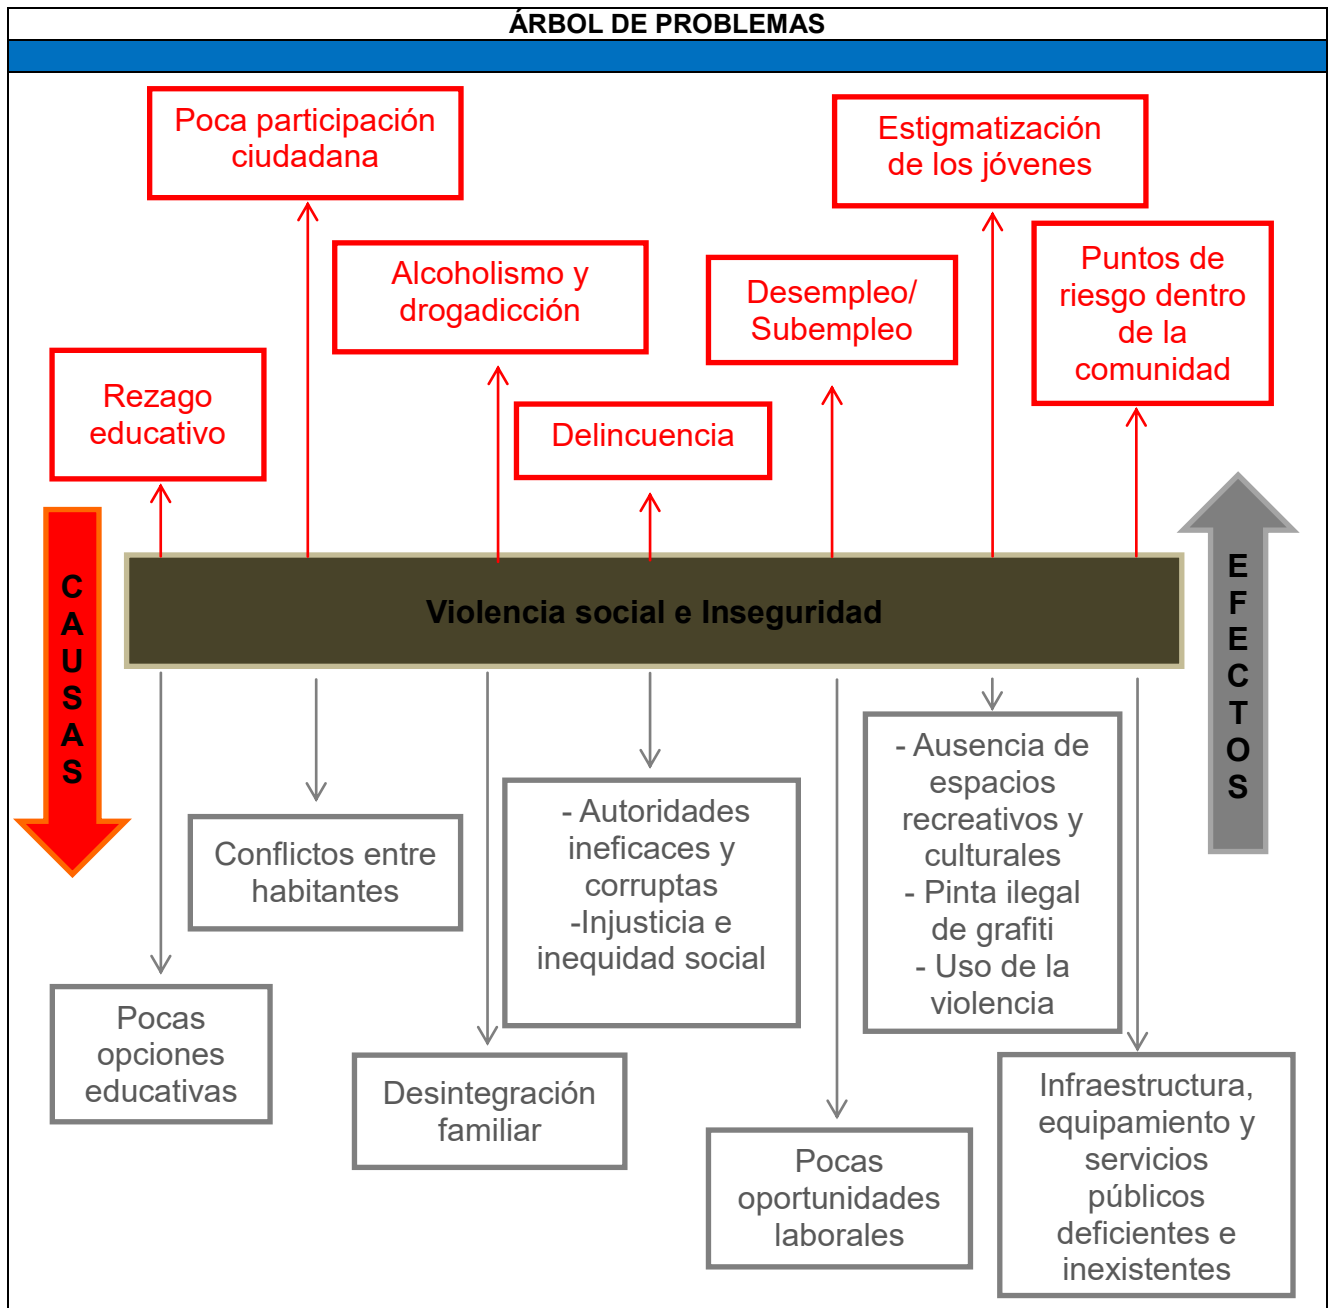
ÁRBOL DE PROBLEMAS

Poca participación ciudadana

Estigmatización de los jóvenes

Alcoholismo y drogadicción

Desempleo/ Subempleo

Puntos de riesgo dentro de la comunidad

Rezago educativo

Delincuencia

CAUSAS

Violencia social e Inseguridad

EFECTOS

Conflictos entre habitantes

- Autoridades ineficaces y corruptas
-Injusticia e inequidad social

- Ausencia de espacios recreativos y culturales
- Pinta ilegal de grafiti
- Uso de la violencia

Pocas opciones educativas

Desintegración familiar

Pocas oportunidades laborales

Infraestructura, equipamiento y servicios públicos deficientes e inexistentes